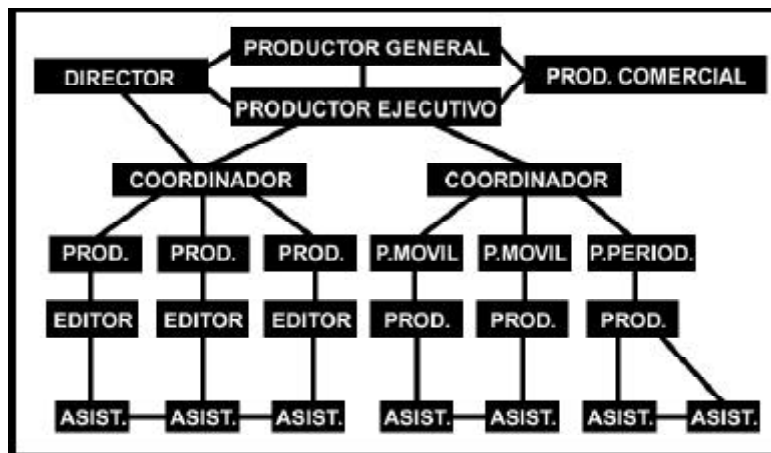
PRODUCTOR GENERAL
DIRECTOR
PROD. COMERCIAL
PRODUCTOR EJECUTIVO
COORDINADOR
COORDINADOR
PROD.
PROD.
PROD.
P.MOVIL
P.MOVIL
P.PERIOD.
EDITOR
EDITOR
EDITOR
PROD.
PROD.
PROD.
ASIST.
ASIST.
ASIST.
ASIST.
ASIST.
ASIST.
ASIST.